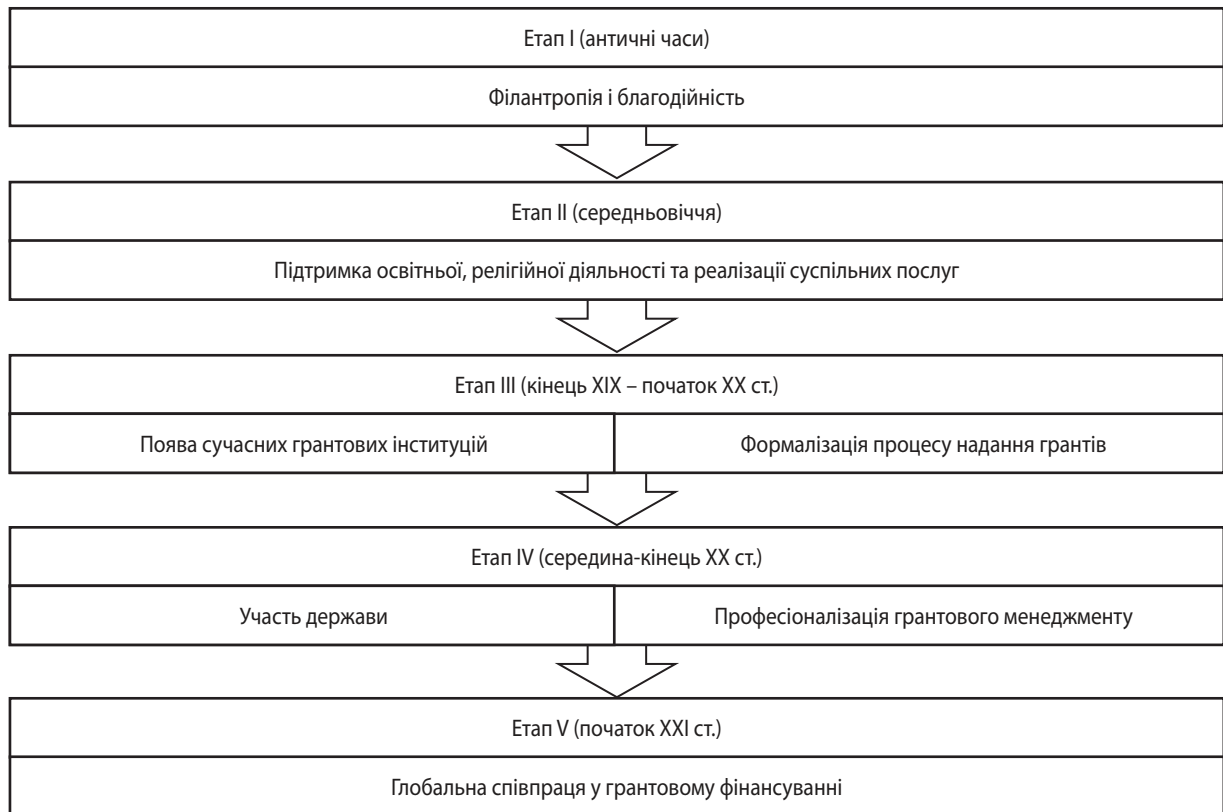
Етап І (античні часи)

Філантропія і благодійність

Етап ІІ (середньовіччя)

Підтримка освітньої, релігійної діяльності та реалізації суспільних послуг

Етап ІІІ (кінець XIX – початок XX ст.)

Поява сучасних грантових інституцій

Формалізація процесу надання грантів

Етап IV (середина-кінець XX ст.)

Участь держави

Професіоналізація грантового менеджменту

Етап V (початок XXI ст.)

Глобальна співпраця у грантовому фінансуванні